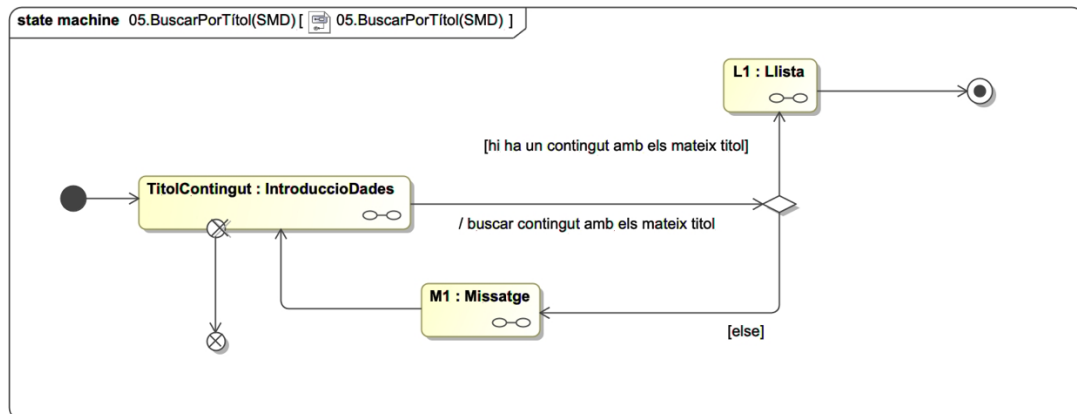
state machine 05.BuscarPorTítol(SMD) [ 05.BuscarPorTítol(SMD) ]

L1 : Llista

[hi ha un contingut amb els mateix titol]

TitolContingut : IntroduccioDades

/ buscar contingut amb els mateix titol

M1 : Missatge

[else]